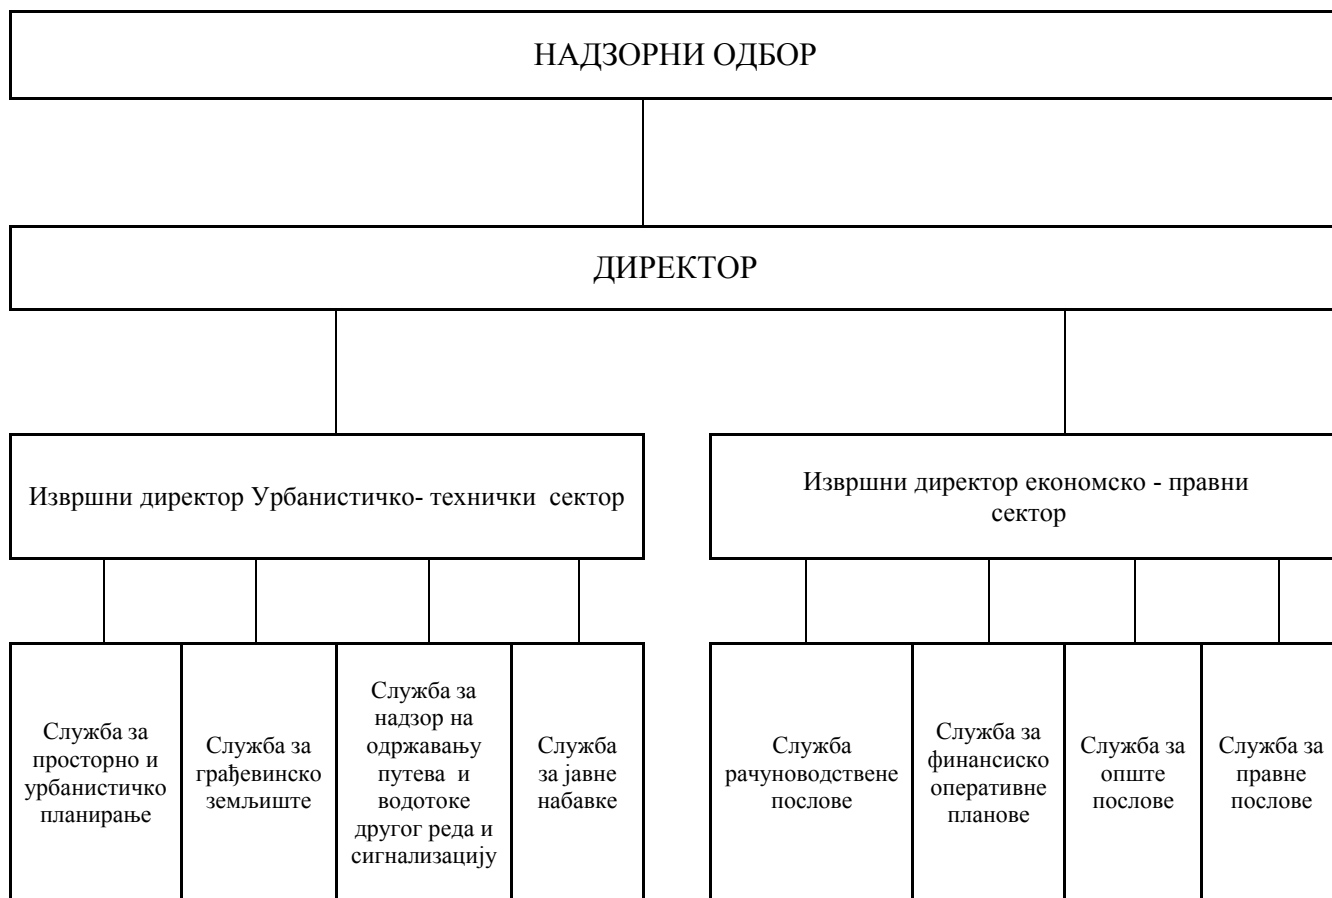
НАДЗОРНИ ОДБОР

ДИРЕКТОР

Извршни директор Урбанистичко- технички сектор

Извршни директор економско - правни сектор

Служба за просторно и урбанистичко планирање

Служба за грађевинско земљиште

Служба за надзор на одржавању путева и водотоке другог реда и сигнализацију

Служба за јавне набавке

Служба рачуноводствене послове

Служба за финансиско оперативне планове

Служба за опште послове

Служба за правне послове